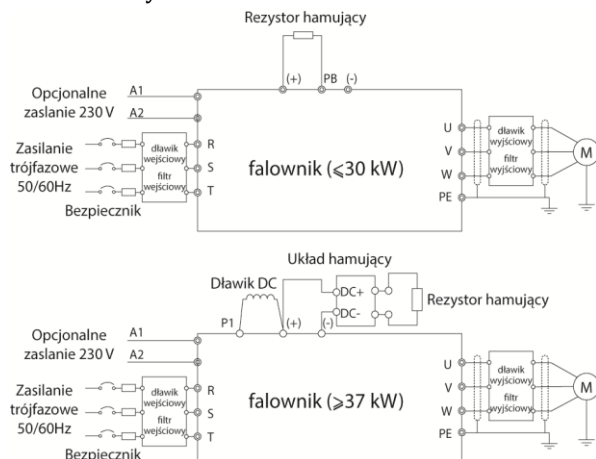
Rezystor hamujący

(+) PB (-)

Opcjonalne zaslanie 230 V

A1

A2

Zasilanie trójfazowe 50/60Hz

dławik wejściowy

filtr wejściowy

R

S

T

Bezpiecznik

falownik (⩽30 kW)

U

V

W

PE

dławik wyjściowy

filtr wyjściowy

M

Układ hamujący

Dławik DC

DC+

DC-

Rezystor hamujący

P1

(+)

(-)

Opcjonalne zaslanie 230 V

A1

A2

Zasilanie trójfazowe 50/60Hz

dławik wejściowy

filtr wejściowy

R

S

T

falownik (⩾37 kW)

U

V

W

PE

dławik wyjściowy

filtr wyjściowy

M

Bezpiecznik